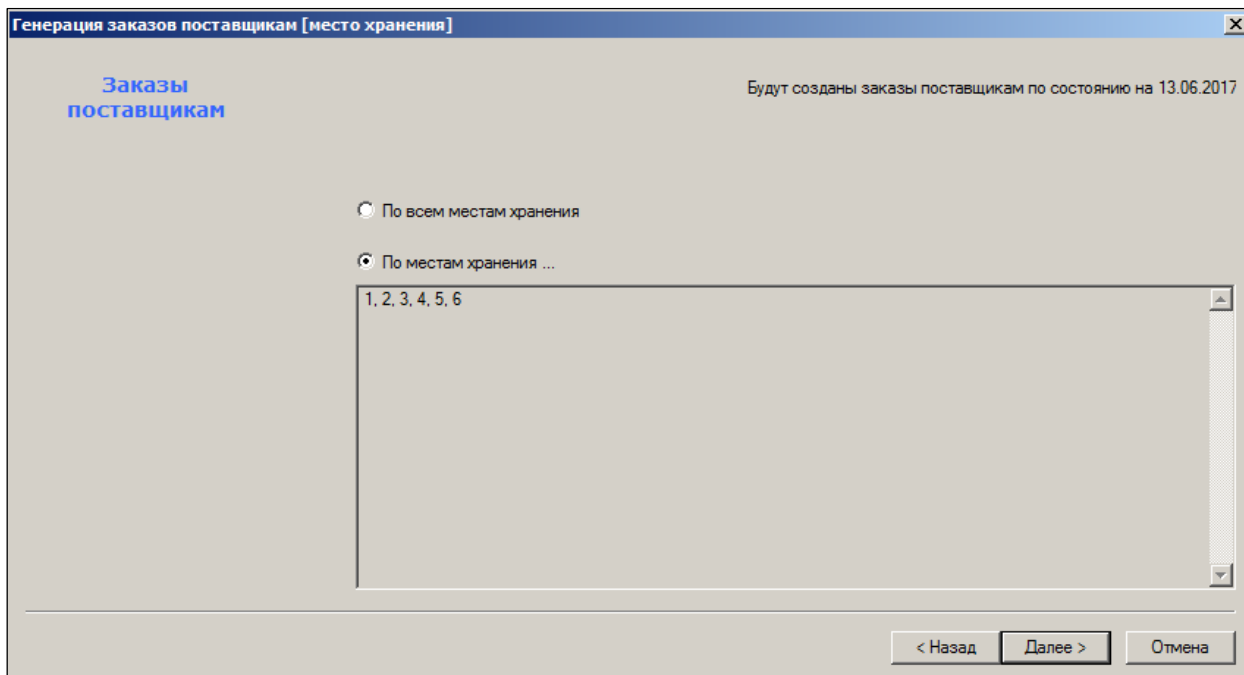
Генерация заказов поставщикам [место хранения]

Заказы поставщикам

Будут созданы заказы поставщикам по состоянию на 13.06.2017

По всем местам хранения

По местам хранения ...

1, 2, 3, 4, 5, 6

< Назад
Далее >
Отмена